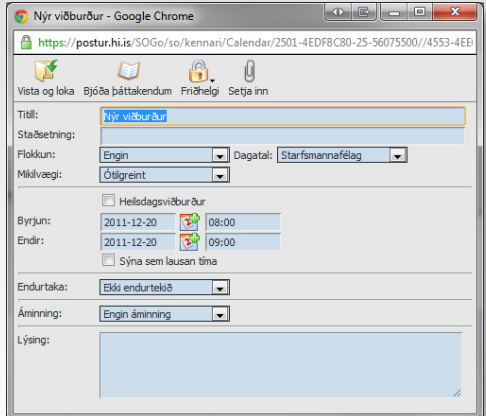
Nýr viðburður - Google Chrome

https://postur.hi.is/SOGo/so/kennari/Calendar/2501-4EDF8C80-25-56075500/4553-4EE

Vista og loka Bjóða þáttakendum Friðhelgi Setja inn

Titill: Nýr viðburður

Staðsetning:

Flokkun: Engin Dagatal: Starfsmannafélag

Mikilvægi: Ótilgreint

Heilsdagsviðburður

Byrjun: 2011-12-20 08:00

Endir: 2011-12-20 09:00

Sýna sem lausan tíma

Endurtaka: Ekki endurtekið

Áminning: Engin áminning

Lýsing: